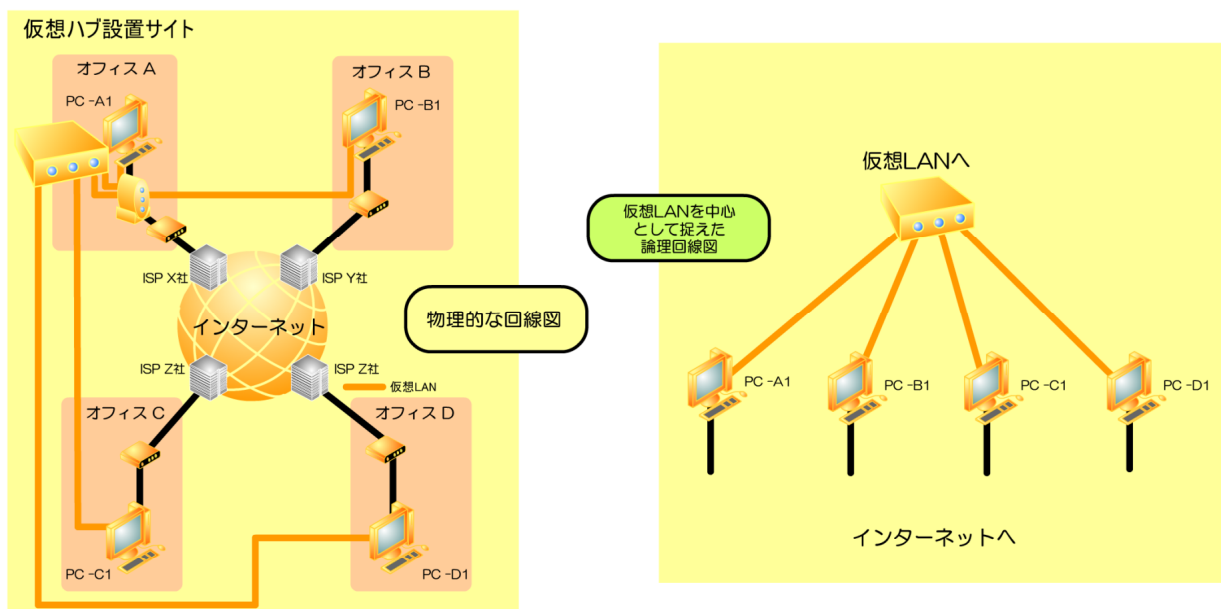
仮想ハブ設置サイト

オフィス A

PC -A1

オフィス B

PC -B1

ISP X社

ISP Y社

インターネット

ISP Z社

ISP Z社

仮想LAN

オフィス C

オフィス D

PC -C1

PC -D1

仮想LANを中心として捉えた論理回線図

物理的な回線図

仮想LANへ

PC -A1

PC -B1

PC -C1

PC -D1

インターネットへ